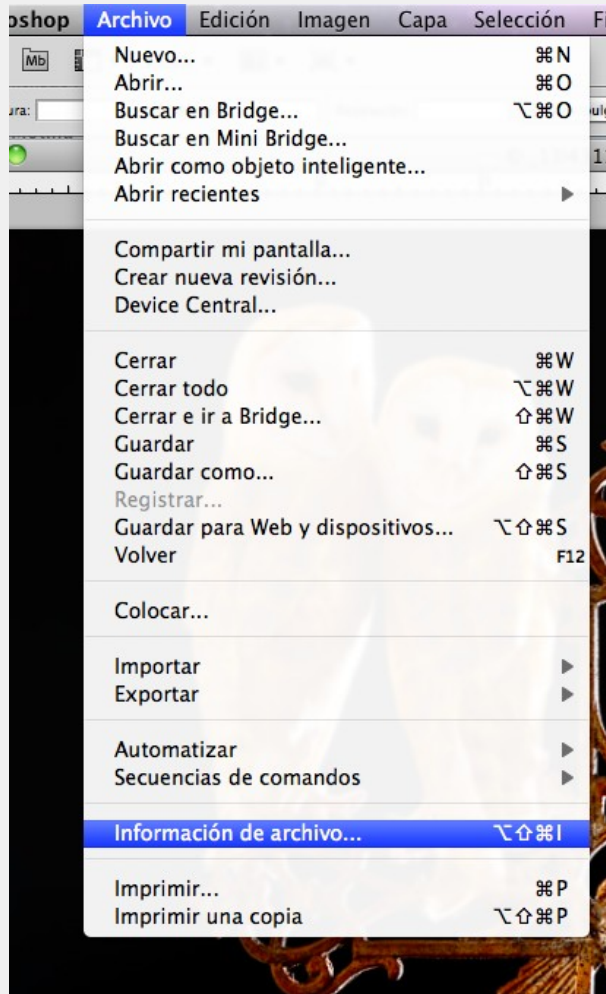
oshop Archivo Edición Imagen Capa Selección F

Mb

ura:

Nuevo... ⌘N
Abrir... ⌘O
Buscar en Bridge... ⌥⌘O
Buscar en Mini Bridge...
Abrir como objeto inteligente...
Abrir recientes ▶

Compartir mi pantalla...
Crear nueva revisión...
Device Central...

Cerrar ⌘W
Cerrar todo ⌥⌘W
Cerrar e ir a Bridge... ⇧⌘W
Guardar ⌘S
Guardar como... ⇧⌘S
Registrar...
Guardar para Web y dispositivos... ⌥⇧⌘S
Volver F12

Colocar...

Importar ▶
Exportar ▶

Automatizar ▶
Secuencias de comandos ▶

Información de archivo... ⌥⇧⌘I

Imprimir... ⌘P
Imprimir una copia ⌥⇧⌘P